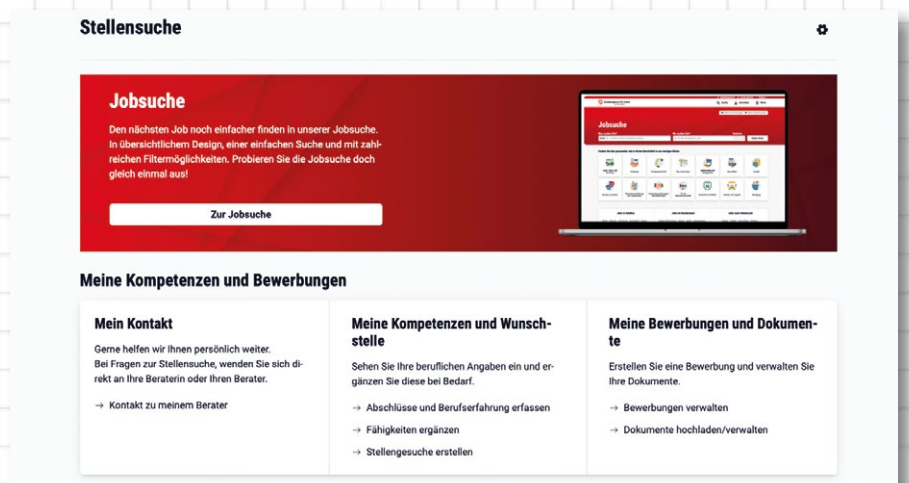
Stellensuche

Jobsuche

Den nächsten Job noch einfacher finden in unserer Jobsuche. In übersichtlichem Design, einer einfachen Suche und mit zahlreichen Filtermöglichkeiten. Probieren Sie die Jobsuche doch gleich einmal aus!

Zur Jobsuche

Jobsuche

Meine Kompetenzen und Bewerbungen

Mein Kontakt

Gerne helfen wir Ihnen persönlich weiter. Bei Fragen zur Stellensuche, wenden Sie sich direkt an Ihre Beraterin oder Ihren Berater.

→ Kontakt zu meinem Berater

Meine Kompetenzen und Wunschstelle

Sehen Sie Ihre beruflichen Angaben ein und ergänzen Sie diese bei Bedarf.

→ Abschlüsse und Berufserfahrung erfassen

→ Fähigkeiten ergänzen

→ Stellengesuche erstellen

Meine Bewerbungen und Dokumente

Erstellen Sie eine Bewerbung und verwalten Sie Ihre Dokumente.

→ Bewerbungen verwalten

→ Dokumente hochladen/verwalten